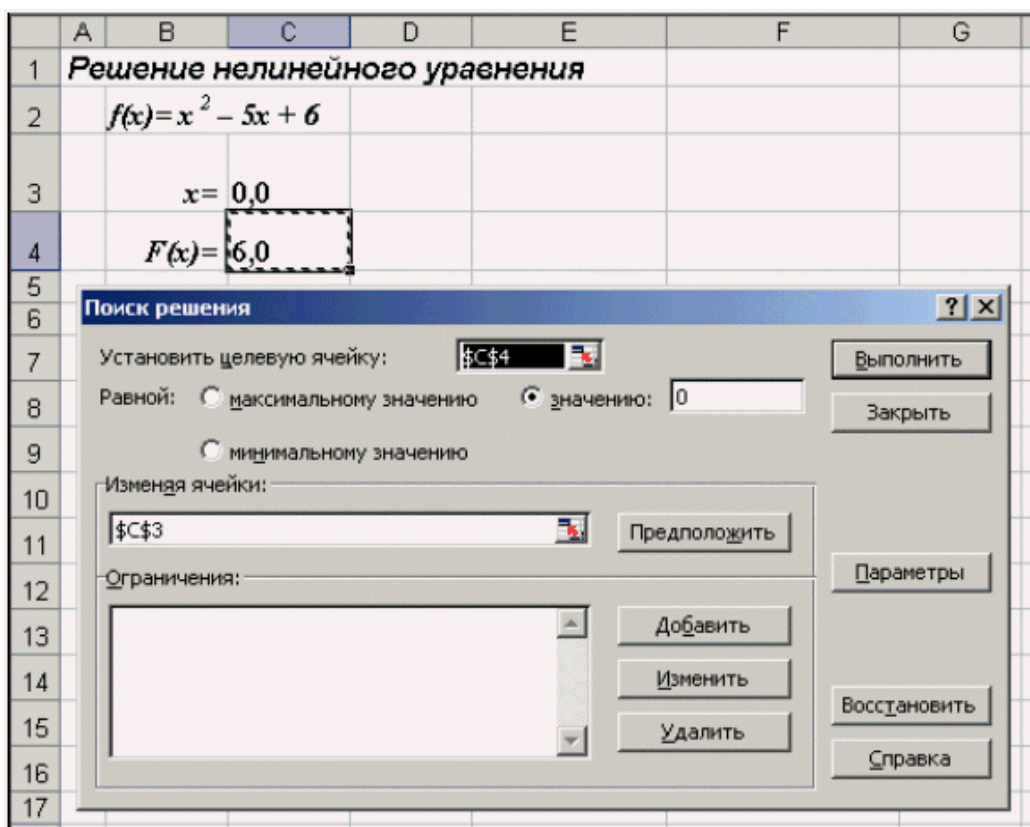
| | A | B | C | D | E | F | G |
|---|---|---|---|---|---|---|---|
| 1 | Решение нелинейного уравнения | | | | | | |
| 2 | | $f(x)=x^2-5x+6$ | | | | | |
| 3 | | $x=$ | 0,0 | | | | |
| 4 | | $F(x)=$ | 6,0 | | | | |
| 5 | | | | | | | |
| 6 | | | | | | | |
| 7 | | | | | | | |
| 8 | | | | | | | |
| 9 | | | | | | | |
| 10 | | | | | | | |
| 11 | | | | | | | |
| 12 | | | | | | | |
| 13 | | | | | | | |
| 14 | | | | | | | |
| 15 | | | | | | | |
| 16 | | | | | | | |
| 17 | | | | | | | |

Поиск решения
? X

Установить целевую ячейку: $C$4
Выполнить

Равной: максимальному значению
значению: 0
Закрыть

минимальному значению

Изменяя ячейки:
$C$3
Предположить

Ограничения:
Параметры

Добавить
Изменить
Удалить

Восстановить
Справка